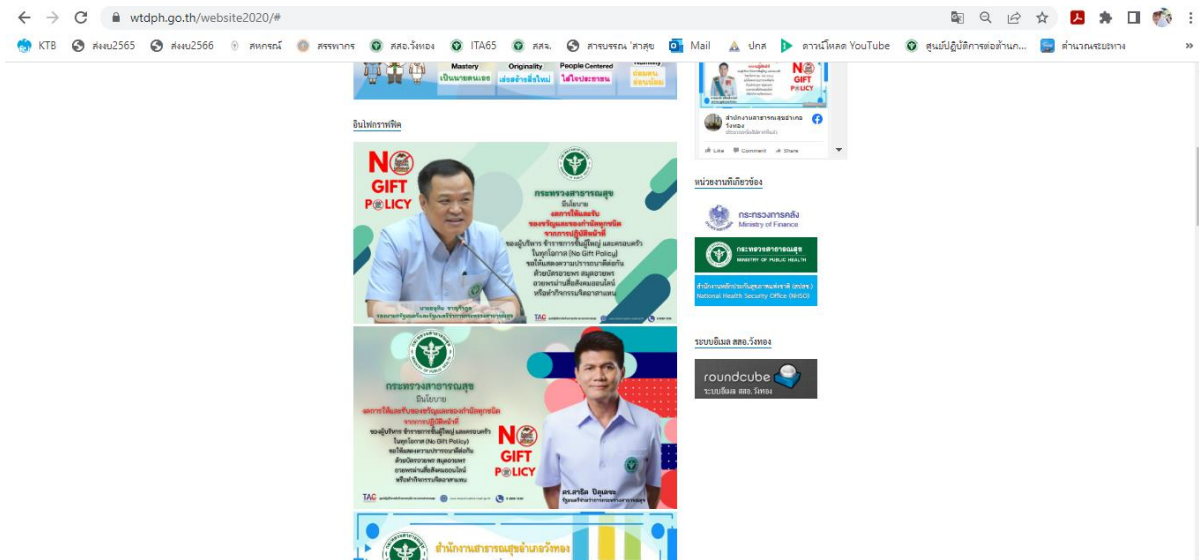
wtdph.go.th/website2020/#

KTB ส่งงบ2565 ส่งงบ2566 สหกรณ์ สรรพากร สสอ.วังทอง ITA65 สสจ. สารบรรณ สาสุข Mail ปกส ดาวน์โหลด YouTube ศูนย์ปฏิบัติการต่อต้าน... ตำนวณระยะทาง

Mastery เป็นนายตนเอง Originality เร่งสร้างสิ่งใหม่ People Centered ใส่ใจประชาชน Humility ถ่อมตน อ่อนน้อม

อินโฟกราฟฟิค

NO GIFT POLICY

กระทรวงสาธารณสุข มีนโยบาย งดการให้และรับของขวัญและของกำนัลทุกชนิดจากการปฏิบัติหน้าที่ ของผู้บริหาร ข้าราชการชั้นผู้ใหญ่ และครอบครัว ในทุกโอกาส (No Gift Policy) ขอให้แสดงความปรารถนาดีต่อกัน ด้วยบัตรอวยพร สมุดอวยพร อวยพรผ่านสื่อสังคมออนไลน์ หรือทำกิจกรรมเพื่อสาธารณะ

นายอนุทิน ชาญวีรกูล รองนายกรัฐมนตรีและรัฐมนตรีว่าการกระทรวงสาธารณสุข

TAC

กระทรวงสาธารณสุข มีนโยบาย งดการให้และรับของขวัญและของกำนัลทุกชนิดจากการปฏิบัติหน้าที่ ของผู้บริหาร ข้าราชการชั้นผู้ใหญ่ และครอบครัว ในทุกโอกาส (No Gift Policy) ขอให้แสดงความปรารถนาดีต่อกัน ด้วยบัตรอวยพร สมุดอวยพร อวยพรผ่านสื่อสังคมออนไลน์ หรือทำกิจกรรมเพื่อสาธารณะ

NO GIFT POLICY

ดร.สาธิต ปิตุเตชะ รัฐมนตรีช่วยว่าการกระทรวงสาธารณสุข

TAC

สำนักงานสาธารณสุขอำเภอวังทอง

NO GIFT POLICY

สำนักงานสาธารณสุขอำเภอวังทอง

Like Comment Share

หน่วยงานที่เกี่ยวข้อง

กระทรวงการคลัง Ministry of Finance

กระทรวงสาธารณสุข MINISTRY OF PUBLIC HEALTH

สำนักงานหลักประกันสุขภาพแห่งชาติ (สปสช.) National Health Security Office (NHSO)

ระบบอีเมล สสอ.วังทอง

roundcube ระบบอีเมล สสอ.วังทอง